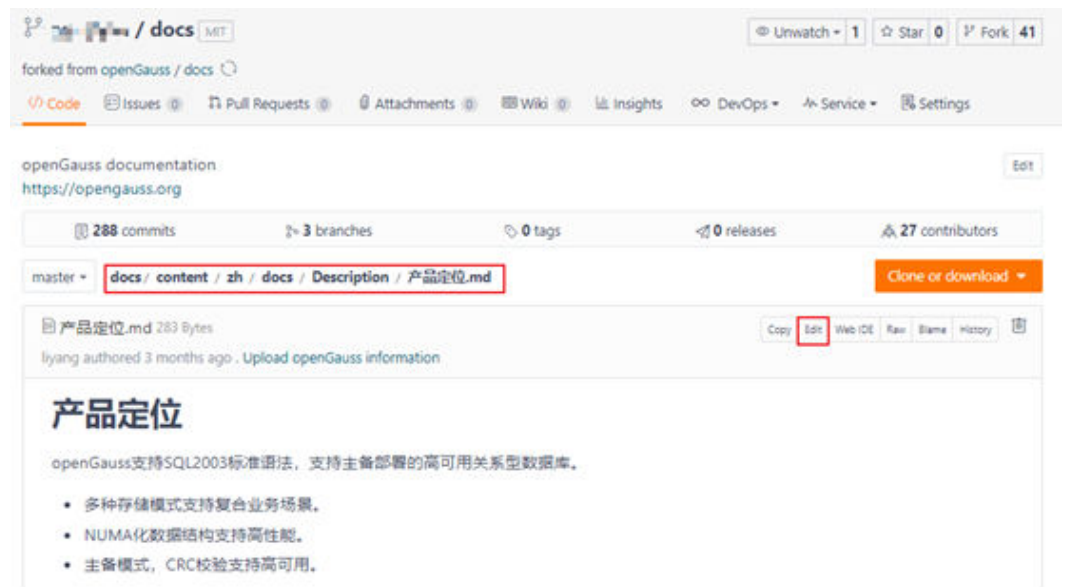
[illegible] / docs MIT

Unwatch 1 Star 0 Fork 41

forked from openGauss / docs

Code Issues 0 Pull Requests 0 Attachments 0 Wiki 0 Insights DevOps Service Settings

openGauss documentation
https://opengauss.org

Edit

288 commits 3 branches 0 tags 0 releases 27 contributors

master docs / content / zh / docs / Description / 产品定位.md

Clone or download

产品定位.md 283 Bytes

liyang authored 3 months ago . Upload openGauss information

Copy Edit Web IDE Raw Blame History

# 产品定位

openGauss支持SQL2003标准语法，支持主备部署的高可用关系型数据库。

- 多种存储模式支持复合业务场景。
- NUMA化数据结构支持高性能。
- 主备模式，CRC校验支持高可用。